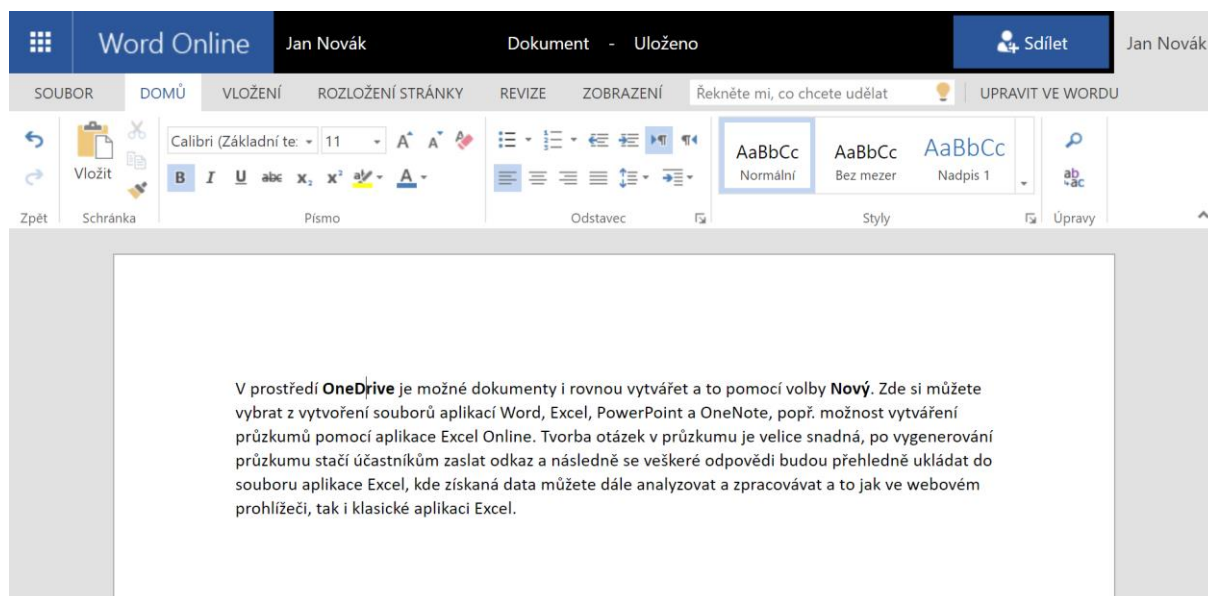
Word Online Jan Novák Dokument - Uloženo Sdílet Jan Novák

SOUBOR DOMŮ VLOŽENÍ ROZLOŽENÍ STRÁNKY REVIZE ZOBRAZENÍ Řekněte mi, co chcete udělat UPRAVIT VE WORDU

Vložit Calibri (Základní te: 11 AaBbCc Normální AaBbCc Bez mezer AaBbCc Nadpis 1

Zpět Schránka Písmo Odstavec Styly Úpravy

V prostředí **OneDrive** je možné dokumenty i rovnou vytvářet a to pomocí volby **Nový**. Zde si můžete vybrat z vytvoření souborů aplikací Word, Excel, PowerPoint a OneNote, popř. možnost vytváření průzkumů pomocí aplikace Excel Online. Tvorba otázek v průzkumu je velice snadná, po vygenerování průzkumu stačí účastníkům zaslat odkaz a následně se veškeré odpovědi budou přehledně ukládat do souboru aplikace Excel, kde získaná data můžete dále analyzovat a zpracovávat a to jak ve webovém prohlížeči, tak i klasické aplikaci Excel.